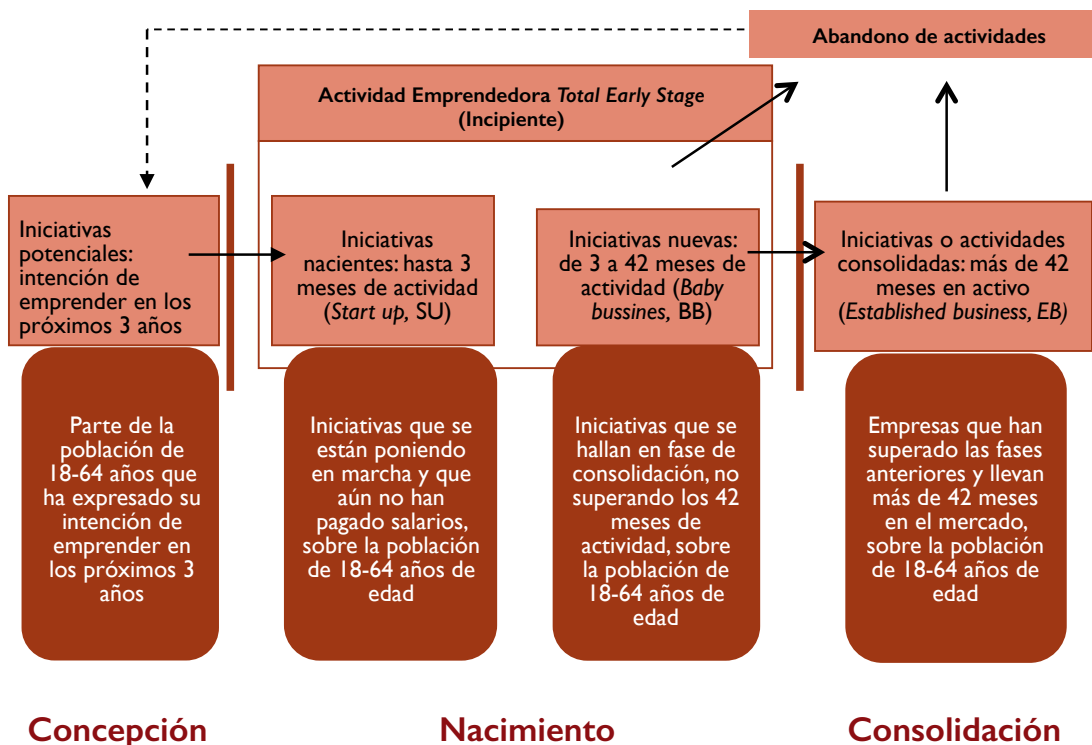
Abandono de actividades

Actividad Emprendedora *Total Early Stage* (Incipiente)

Iniciativas potenciales: intención de emprender en los próximos 3 años

Iniciativas nacientes: hasta 3 meses de actividad (*Start up,* SU)

Iniciativas nuevas: de 3 a 42 meses de actividad (*Baby bussines,* BB)

Iniciativas o actividades consolidadas: más de 42 meses en activo (*Established business, EB*)

Parte de la población de 18-64 años que ha expresado su intención de emprender en los próximos 3 años

Iniciativas que se están poniendo en marcha y que aún no han pagado salarios, sobre la población de 18-64 años de edad

Iniciativas que se hallan en fase de consolidación, no superando los 42 meses de actividad, sobre la población de 18-64 años de edad

Empresas que han superado las fases anteriores y llevan más de 42 meses en el mercado, sobre la población de 18-64 años de edad

Concepción

Nacimiento

Consolidación